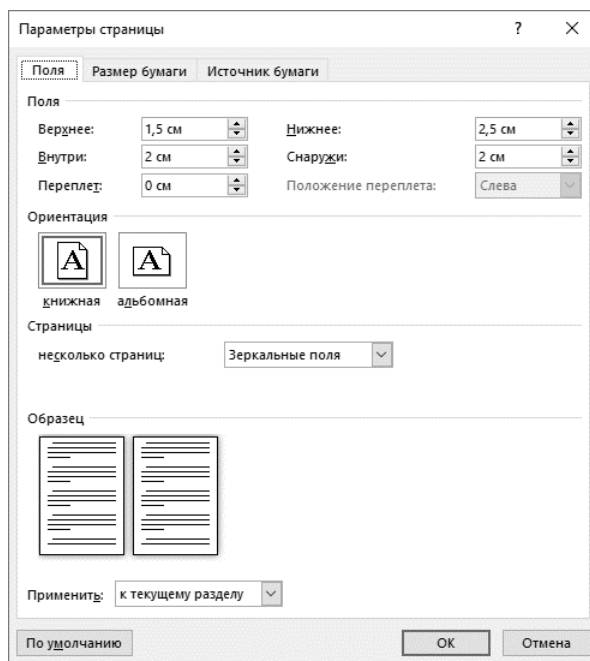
Параметры страницы ? ×

Поля | Размер бумаги | Источник бумаги

Поля

Верхнее: 1,5 см
Нижнее: 2,5 см
Внутри: 2 см
Снаружи: 2 см
Переплет: 0 см
Положение переплета: Слева

Ориентация

A A

книжная альбомная

Страницы

несколько страниц: Зеркальные поля

Образец

Применить: к текущему разделу

По умолчанию | ОК | Отмена